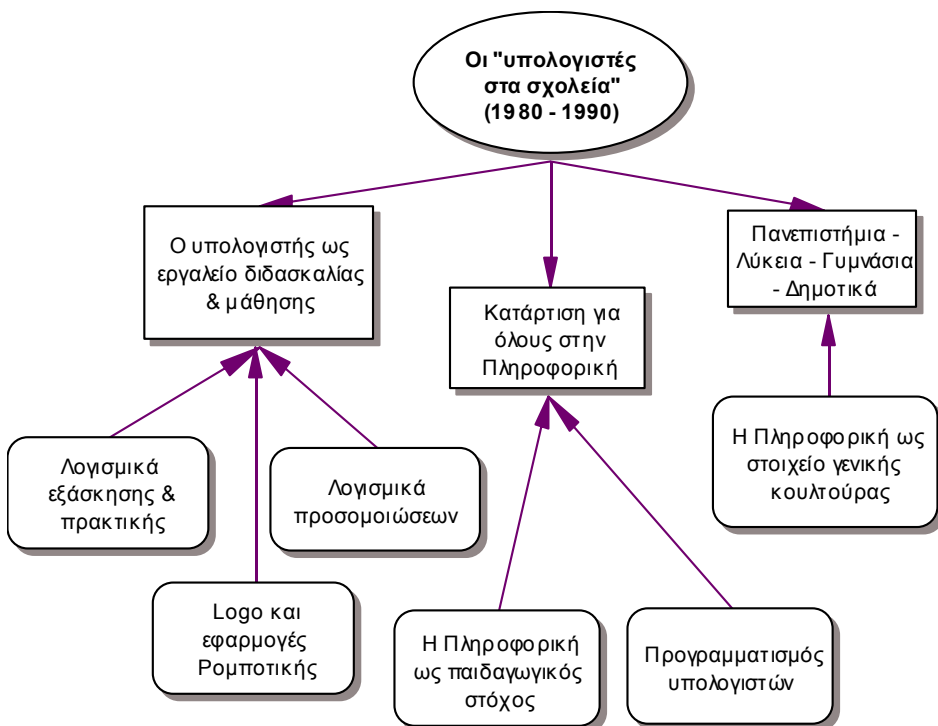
Οι "υπολογιστές στα σχολεία" (1980 - 1990)

Ο υπολογιστής ως εργαλείο διδασκαλίας & μάθησης

Κατάρτιση για όλους στην Πληροφορική

Πανεπιστήμια - Λύκεια - Γυμνάσια - Δημοτικά

Λογισμικά εξάσκησης & πρακτικής

Λογισμικά προσομοιώσεων

Logo και εφαρμογές Ρομποτικής

Η Πληροφορική ως παιδαγωγικός στόχος

Προγραμματισμός υπολογιστών

Η Πληροφορική ως στοιχείο γενικής κουλτούρας